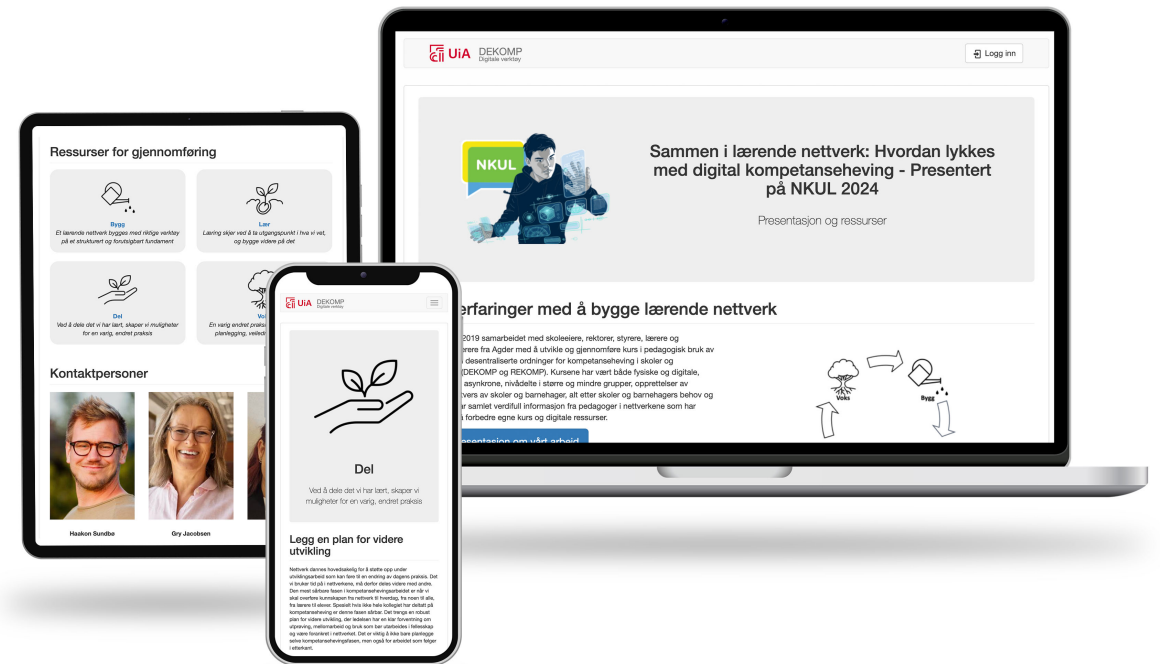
UiA DEKOMP
Digitale verktøy

Logg inn

NKUL

Sammen i lærende nettverk: Hvordan lykkes med digital kompetanseheving - Presentert på NKUL 2024

Presentasjon og ressurser

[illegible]erfaringer med å bygge lærende nettverk

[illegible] 2019 samarbeidet med skoleeiere, rektorer, styrere, lærere og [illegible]ere fra Agder med å utvikle og gjennomføre kurs i pedagogisk bruk av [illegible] desentraliserte ordninger for kompetanseheving i skoler og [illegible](DEKOMP og REKOMP). Kursene har vært både fysiske og digitale, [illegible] asynkrone, nivådelte i større og mindre grupper, opprettelser av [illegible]tvers av skoler og barnehager, alt etter skoler og barnehagers behov og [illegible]ar samlet verdifull informasjon fra pedagoger i nettverkene som har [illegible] forbedre egne kurs og digitale ressurser.

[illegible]sentasjon om vårt arbeid

Voks
Bygg

Ressurser for gjennomføring

Bygg
Et lærende nettverk bygges med riktige verktøy på et strukturert og forutsigbart fundament

Lær
Læring skjer ved å ta utgangspunkt i hva vi vet, og bygge videre på det

Del
Ved å dele det vi har lært, skaper vi muligheter for en varig, endret praksis

Vo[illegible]
En varig endret praksis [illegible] planlegging, veiledi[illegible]

Kontaktpersoner

Haakon Sundbø
Gry Jacobsen

UiA DEKOMP
Digitale verktøy

Del

Ved å dele det vi har lært, skaper vi muligheter for en varig, endret praksis

Legg en plan for videre utvikling

Nettverk dannes hovedsakelig for å støtte opp under utviklingsarbeid som kan føre til en endring av dagens praksis. Det vi bruker tid på i nettverkene, må derfor deles videre med andre. Den mest sårbare fasen i kompetansehevingsarbeidet er når vi skal overføre kunnskapen fra nettverk til hverdag, fra noen til alle, fra lærere til elever. Spesielt hvis ikke hele kollegiet har deltatt på kompetanseheving er denne fasen sårbar. Det trengs en robust plan for videre utvikling, der ledelsen har en klar forventning om utprøving, mellomarbeid og bruk som bør utarbeides i fellesskap og være forankret i nettverket. Det er viktig å ikke bare planlegge selve kompetansehevingsfasen, men også for arbeidet som følger i etterkant.